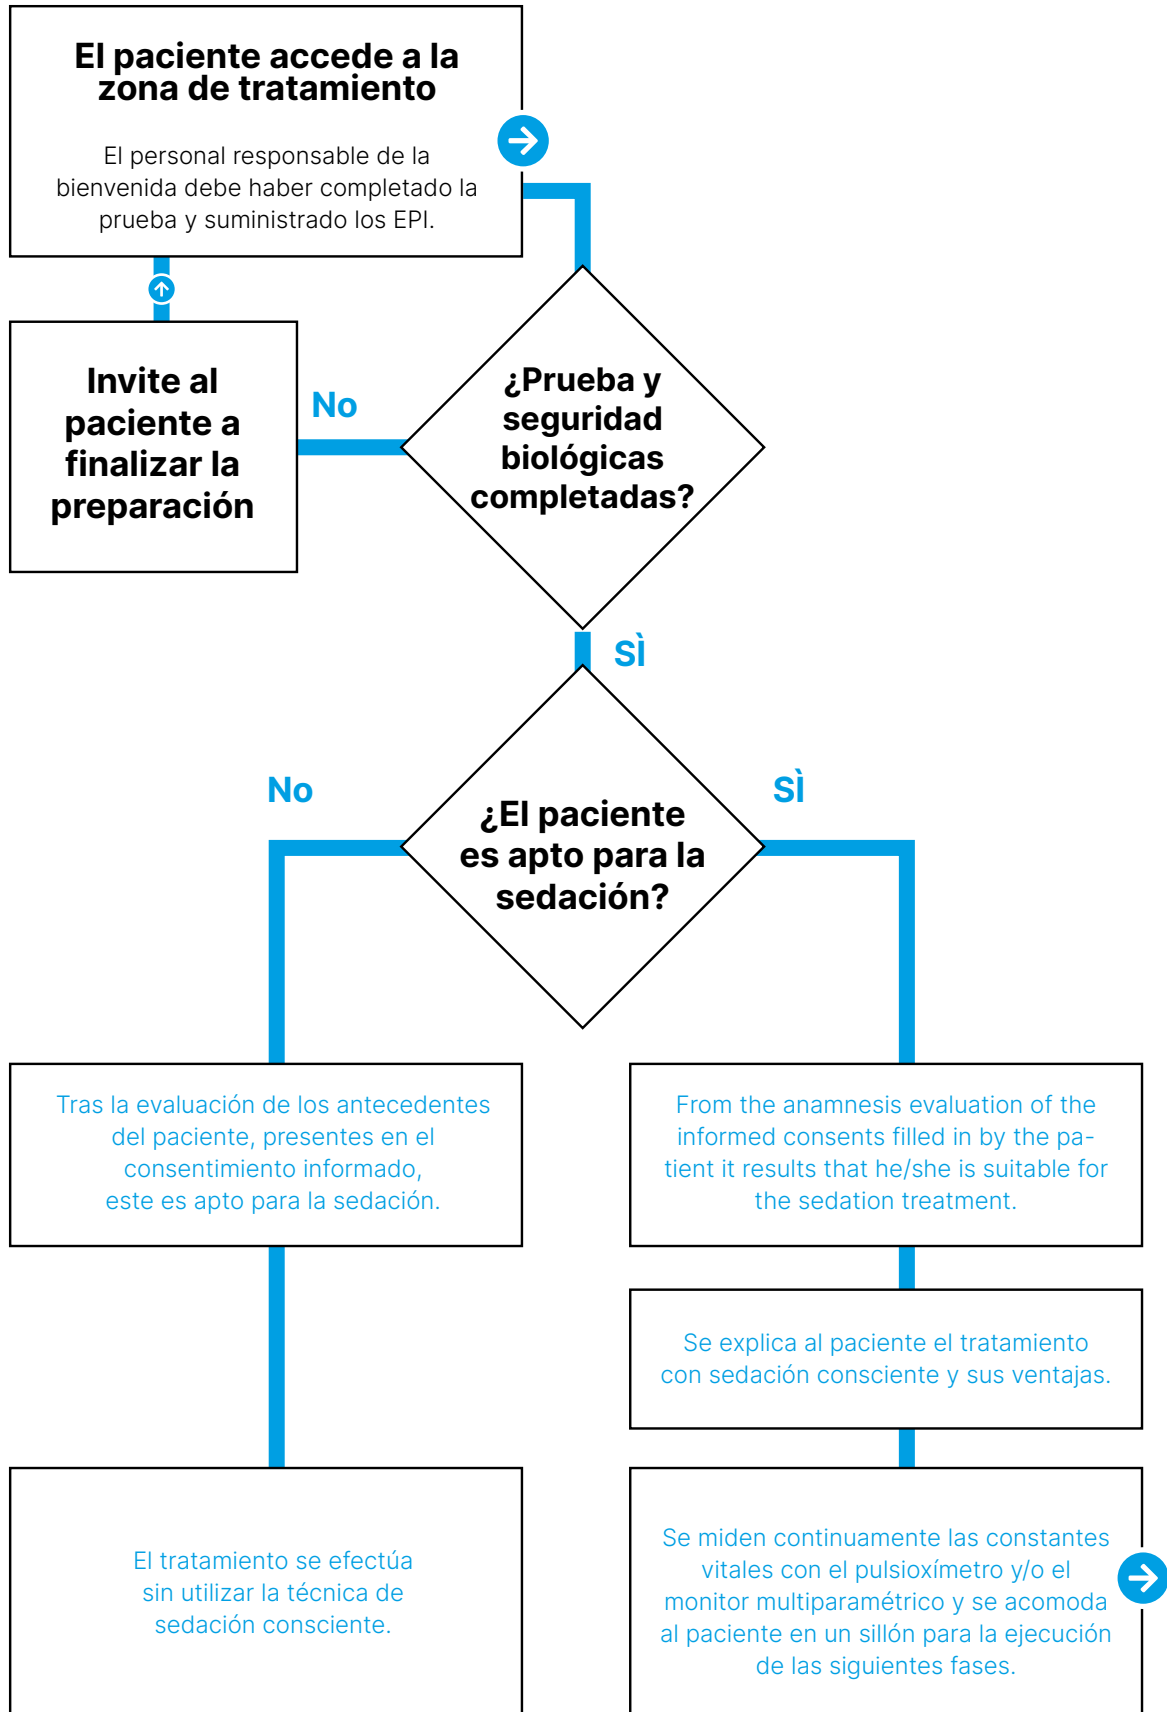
El paciente accede a la zona de tratamiento

El personal responsable de la bienvenida debe haber completado la prueba y suministrado los EPI.

Invite al paciente a finalizar la preparación

No

¿Prueba y seguridad biológicas completadas?

SÌ

No

¿El paciente es apto para la sedación?

SÌ

Tras la evaluación de los antecedentes del paciente, presentes en el consentimiento informado, este es apto para la sedación.

From the anamnesis evaluation of the informed consents filled in by the patient it results that he/she is suitable for the sedation treatment.

Se explica al paciente el tratamiento con sedación consciente y sus ventajas.

El tratamiento se efectúa sin utilizar la técnica de sedación consciente.

Se miden continuamente las constantes vitales con el pulsioxímetro y/o el monitor multiparamétrico y se acomoda al paciente en un sillón para la ejecución de las siguientes fases.